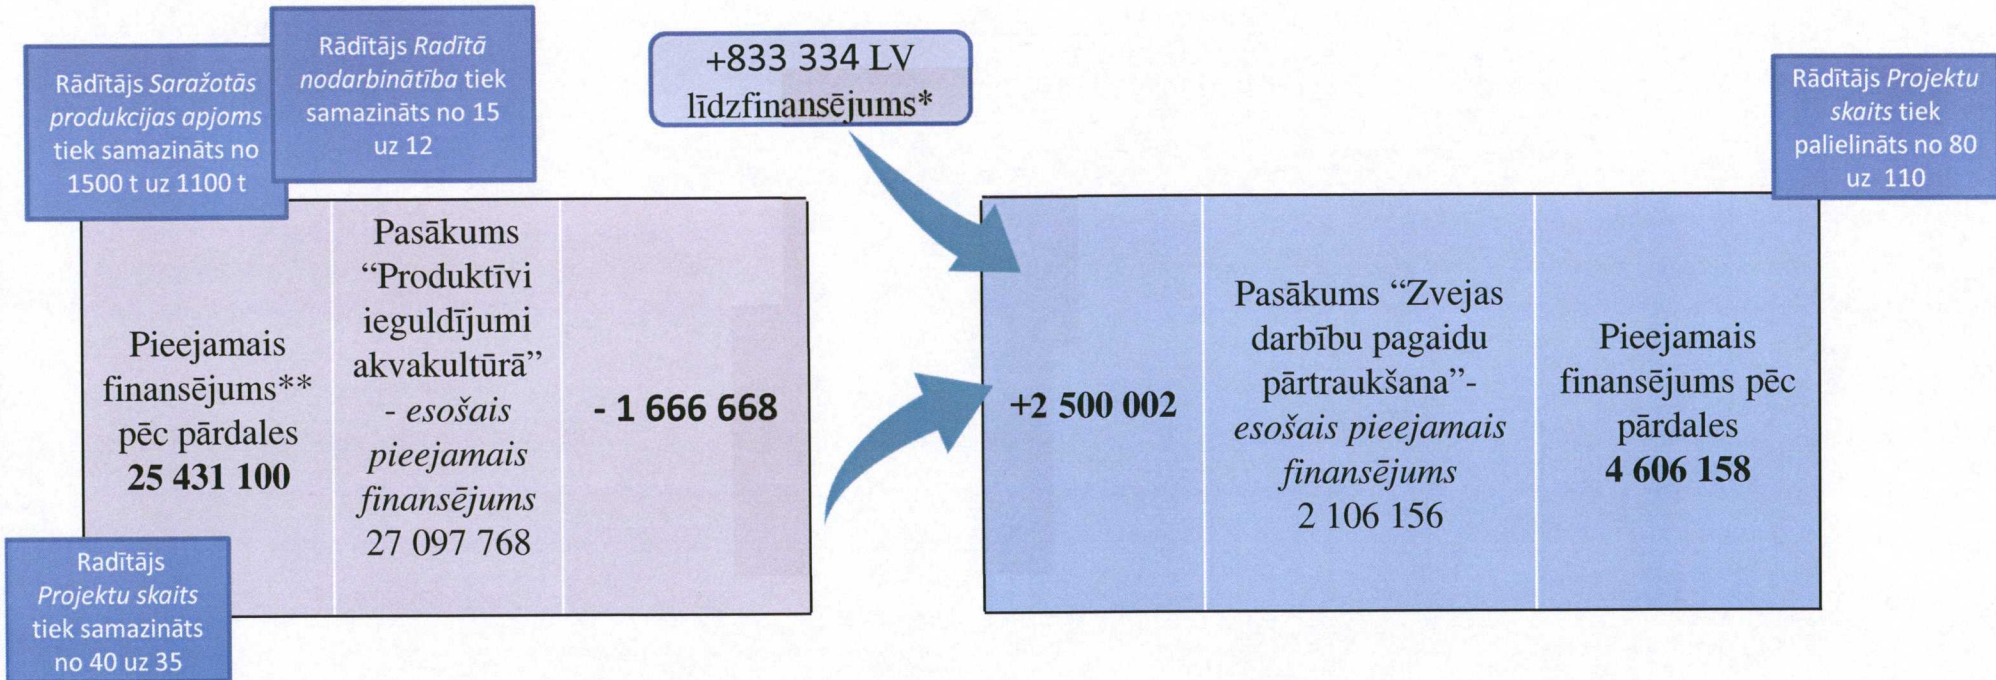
Rādītājs *Saražotās produkcijas apjoms* tiek samazināts no 1500 t uz 1100 t

Rādītājs *Radītā nodarbinātība* tiek samazināts no 15 uz 12

+833 334 LV līdzfinansējums*

Rādītājs *Projektu skaits* tiek palielināts no 80 uz 110

Pieejamais finansējums** pēc pārdales **25 431 100**

Pasākums "Produktīvi ieguldījumi akvakultūrā" - *esošais pieejamais finansējums* 27 097 768

**- 1 666 668**

**+2 500 002**

Pasākums "Zvejas darbību pagaidu pārtraukšana"- *esošais pieejamais finansējums* 2 106 156

Pieejamais finansējums pēc pārdales **4 606 158**

Radītājs *Projektu skaits* tiek samazināts no 40 uz 35